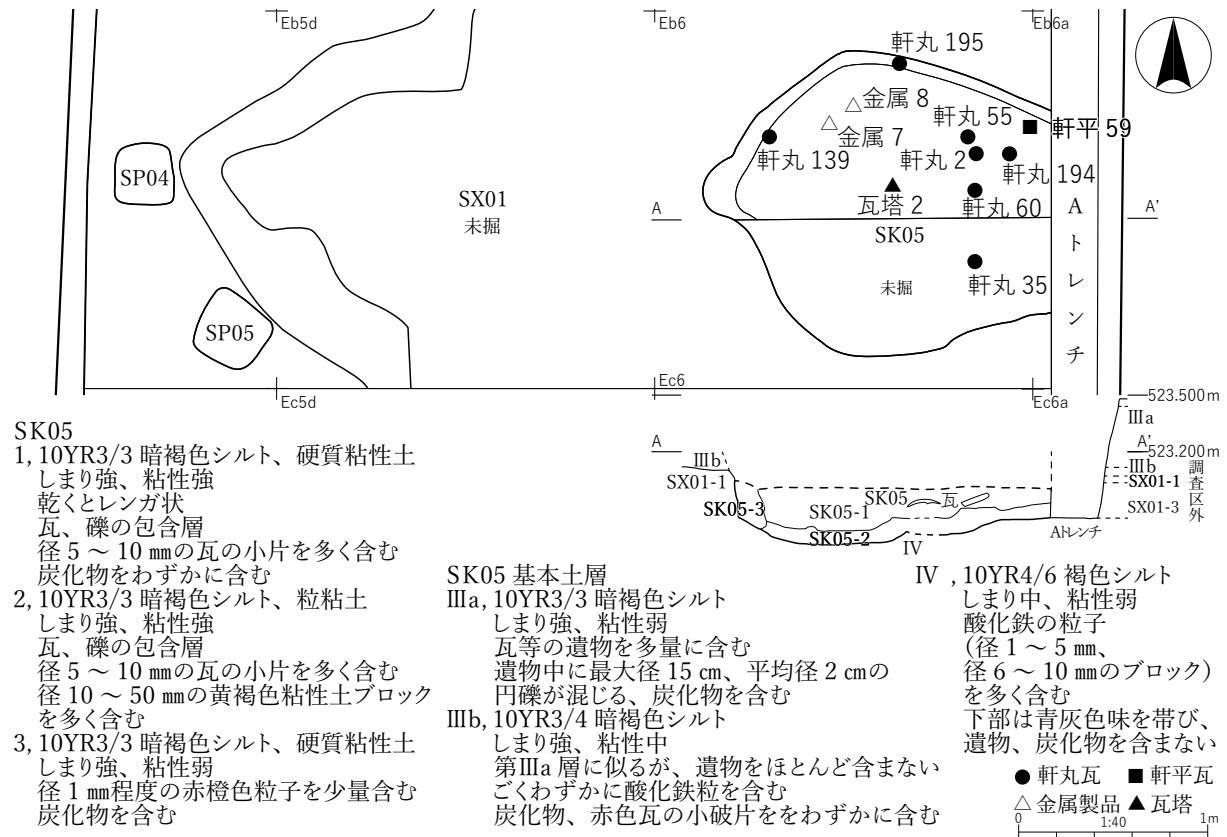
Eb5d
Eb6
Eb6a

軒丸 195
金属 8
金属 7
軒丸 55
軒平 59
軒丸 139
軒丸 2
軒丸 194
瓦塔 2
軒丸 60
SP04
SX01
未掘
A
A'
SK05
Aトレンチ
未掘
軒丸 35
SP05
Ec5d
Ec6
Ec6a

523.500m
523.200m
Ⅲa
A
A'
Ⅲb
Ⅲb
調査区外
SX01-1
SX01-1
SK05
瓦
SK05-3
SK05-1
SX01-3
Aトレンチ
SK05-2
Ⅳ

SK05
1, 10YR3/3 暗褐色シルト、硬質粘性土
しまり強、粘性強
乾くとレンガ状
瓦、礫の包含層
径 5 ～ 10 ㎜の瓦の小片を多く含む
炭化物をわずかに含む
2, 10YR3/3 暗褐色シルト、粒粘土
しまり強、粘性強
瓦、礫の包含層
径 5 ～ 10 ㎜の瓦の小片を多く含む
径 10 ～ 50 ㎜の黄褐色粘性土ブロック
を多く含む
3, 10YR3/3 暗褐色シルト、硬質粘性土
しまり強、粘性弱
径 1 ㎜程度の赤橙色粒子を少量含む
炭化物を含む

SK05 基本土層
Ⅲa, 10YR3/3 暗褐色シルト
しまり強、粘性弱
瓦等の遺物を多量に含む
遺物中に最大径 15 ㎝、平均径 2 ㎝の
円礫が混じる、炭化物を含む
Ⅲb, 10YR3/4 暗褐色シルト
しまり強、粘性中
第Ⅲa 層に似るが、遺物をほとんど含まない
ごくわずかに酸化鉄粒を含む
炭化物、赤色瓦の小破片ををわずかに含む

Ⅳ , 10YR4/6 褐色シルト
しまり中、粘性弱
酸化鉄の粒子
（径 1 ～ 5 ㎜、
径 6 ～ 10 ㎜のブロック）
を多く含む
下部は青灰色味を帯び、
遺物、炭化物を含まない

● 軒丸瓦 ■ 軒平瓦
△ 金属製品 ▲ 瓦塔
0 1:40 1m